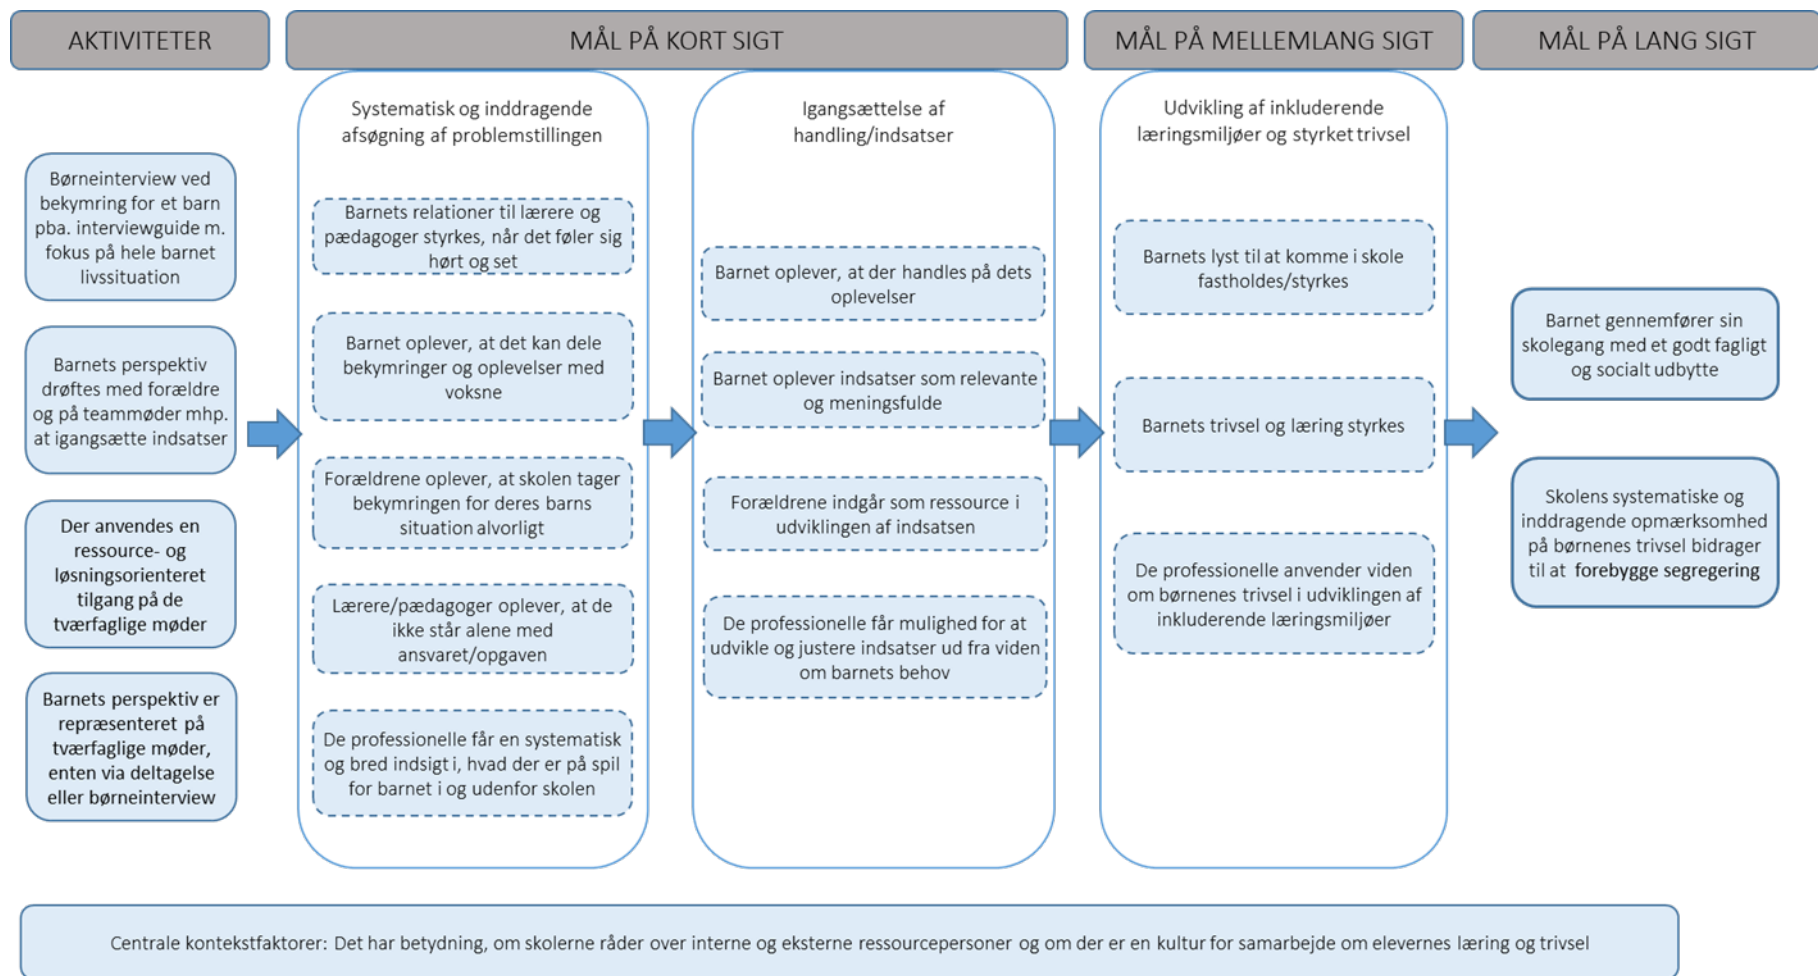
AKTIVITETER

MÅL PÅ KORT SIGT

MÅL PÅ MELLEMLANG SIGT

MÅL PÅ LANG SIGT

Børneinterview ved bekymring for et barn pba. interviewguide m. fokus på hele barnet livssituation

Barnets perspektiv drøftes med forældre og på teammøder mhp. at igangsætte indsatser

Der anvendes en ressource- og løsningsorienteret tilgang på de tværfaglige møder

Barnets perspektiv er repræsenteret på tværfaglige møder, enten via deltagelse eller børneinterview

Systematisk og inddragende afsøgning af problemstillingen

Barnets relationer til lærere og pædagoger styrkes, når det føler sig hørt og set

Barnet oplever, at det kan dele bekymringer og oplevelser med voksne

Forældrene oplever, at skolen tager bekymringen for deres barns situation alvorligt

Lærere/pædagoger oplever, at de ikke står alene med ansvaret/opgaven

De professionelle får en systematisk og bred indsigt i, hvad der er på spil for barnet i og udenfor skolen

Igangsættelse af handling/indsatser

Barnet oplever, at der handles på dets oplevelser

Barnet oplever indsatser som relevante og meningsfulde

Forældrene indgår som ressource i udviklingen af indsatsen

De professionelle får mulighed for at udvikle og justere indsatser ud fra viden om barnets behov

Udvikling af inkluderende læringsmiljøer og styrket trivsel

Barnets lyst til at komme i skole fastholdes/styrkes

Barnets trivsel og læring styrkes

De professionelle anvender viden om børnenes trivsel i udviklingen af inkluderende læringsmiljøer

Barnet gennemfører sin skolegang med et godt fagligt og socialt udbytte

Skolens systematiske og inddragende opmærksomhed på børnenes trivsel bidrager til at forebygge segregering

Centrale kontekstfaktorer: Det har betydning, om skolerne råder over interne og eksterne ressourcepersoner og om der er en kultur for samarbejde om elevernes læring og trivsel